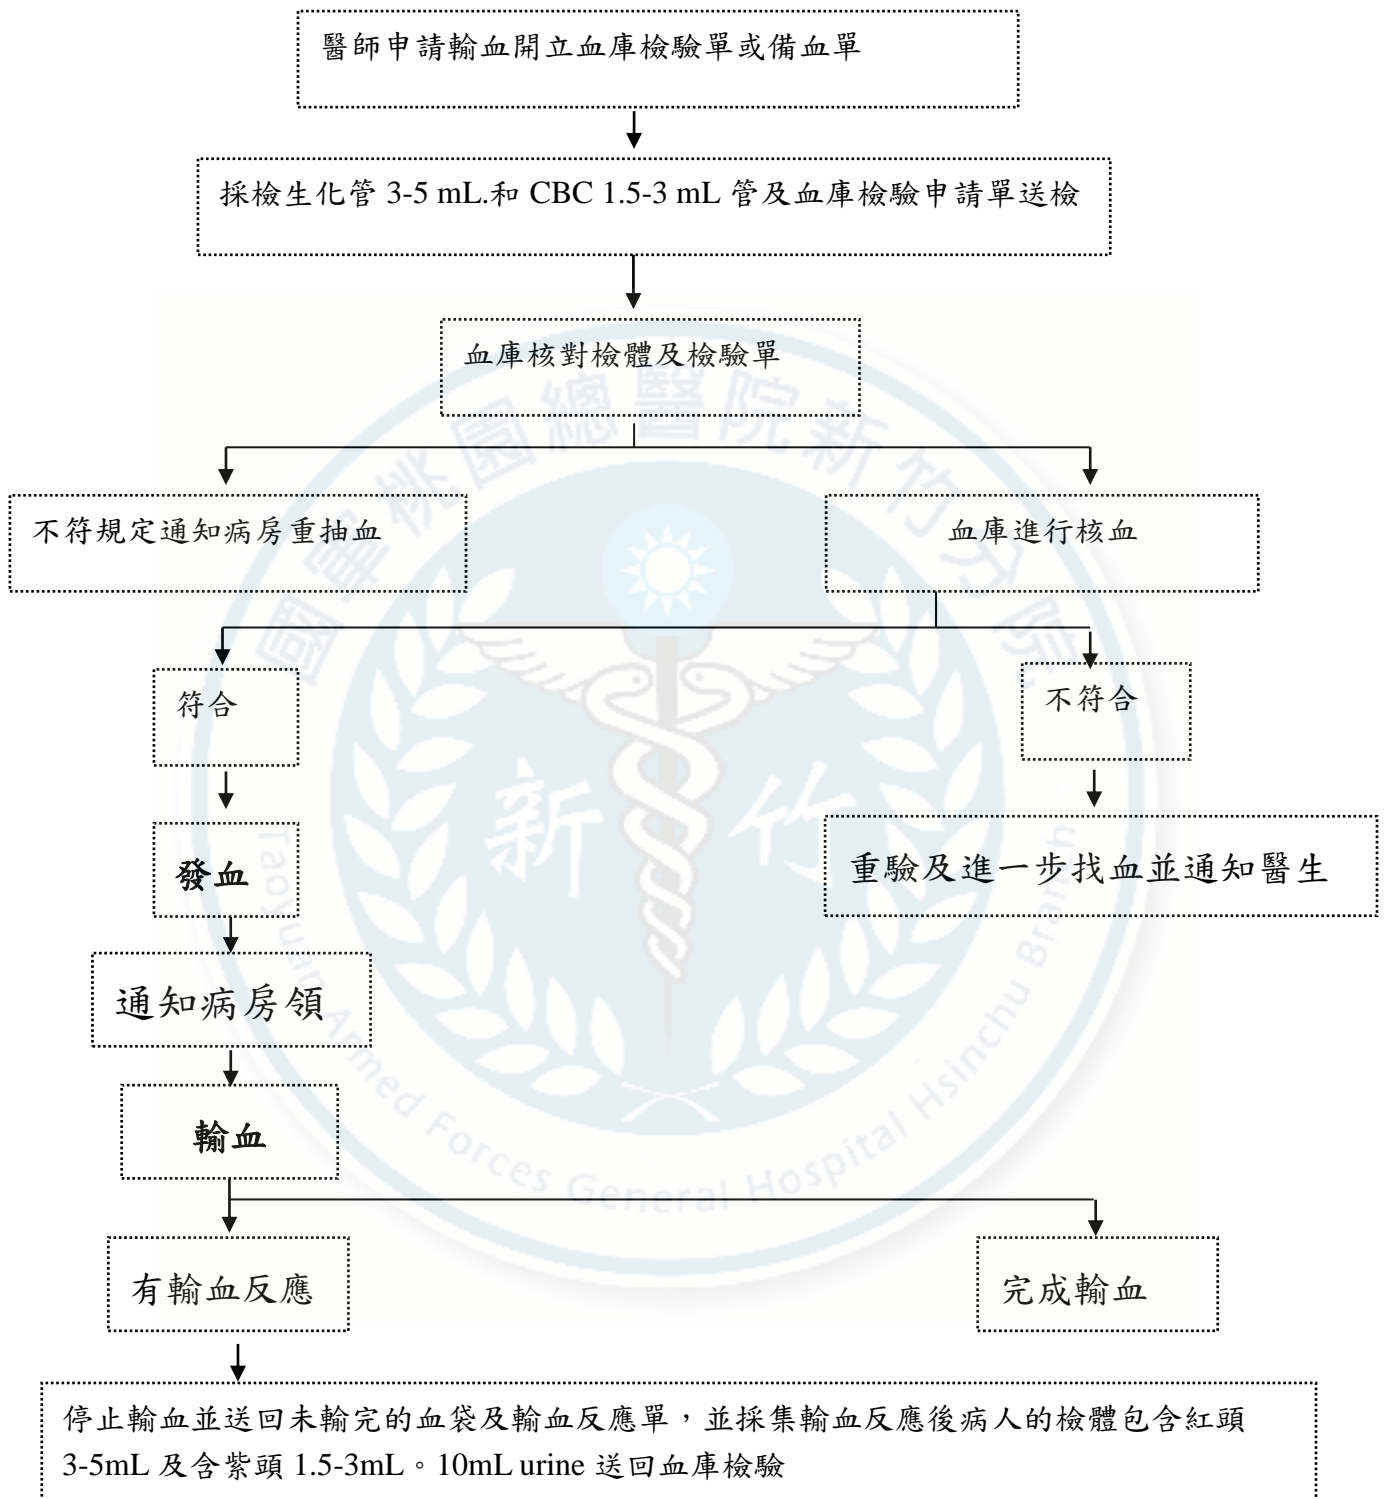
醫師申請輸血開立血庫檢驗單或備血單

採檢生化管 3-5 mL.和 CBC 1.5-3 mL 管及血庫檢驗申請單送檢

血庫核對檢體及檢驗單

不符規定通知病房重抽血

血庫進行核血

符合

不符合

發血

重驗及進一步找血並通知醫生

通知病房領

輸血

有輸血反應

完成輸血

停止輸血並送回未輸完的血袋及輸血反應單，並採集輸血反應後病人的檢體包含紅頭 3-5mL 及含紫頭 1.5-3mL。10mL urine 送回血庫檢驗

國軍桃園總醫院新竹分院

新 竹

Taoyuan Armed Forces General Hospital Hsinchu Branch